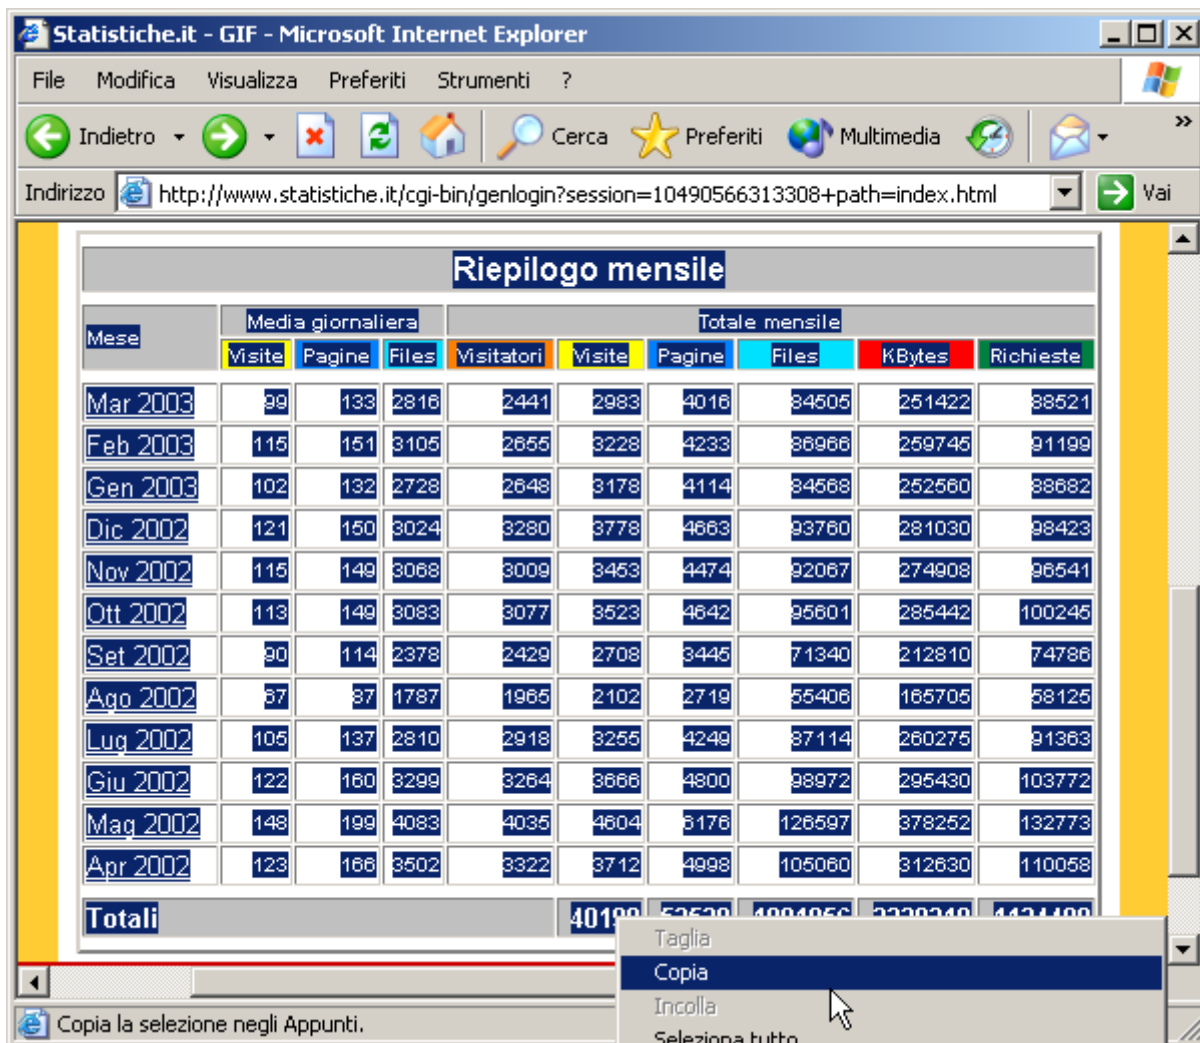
Statistiche.it - GIF - Microsoft Internet Explorer

File Modifica Visualizza Preferiti Strumenti ?

Indietro Cerca Preferiti Multimedia

Indirizzo http://www.statistiche.it/cgi-bin/genlogin?session=10490566313308+path=index.html Vai

Riepilogo mensile

| Mese | Media giornaliera | | | Totale mensile | | | | | |
|---|---|---|---|---|---|---|---|---|---|
| | Visite | Pagine | Files | Visitatori | Visite | Pagine | Files | KBytes | Richieste |
| Mar 2003 | 99 | 133 | 2816 | 2441 | 2983 | 4016 | 84505 | 251422 | 88521 |
| Feb 2003 | 115 | 151 | 3105 | 2655 | 3228 | 4233 | 86966 | 259745 | 91199 |
| Gen 2003 | 102 | 132 | 2728 | 2648 | 3178 | 4114 | 84568 | 252560 | 88682 |
| Dic 2002 | 121 | 150 | 3024 | 3280 | 3778 | 4663 | 93760 | 281030 | 98423 |
| Nov 2002 | 115 | 149 | 3068 | 3009 | 3453 | 4474 | 92067 | 274908 | 96541 |
| Ott 2002 | 113 | 149 | 3083 | 3077 | 3523 | 4642 | 95601 | 285442 | 100245 |
| Set 2002 | 90 | 114 | 2378 | 2429 | 2708 | 3445 | 71340 | 212810 | 74786 |
| Ago 2002 | 67 | 87 | 1787 | 1965 | 2102 | 2719 | 55406 | 165705 | 58125 |
| Lug 2002 | 105 | 137 | 2810 | 2918 | 3255 | 4249 | 87114 | 260275 | 91363 |
| Giu 2002 | 122 | 160 | 3299 | 3264 | 3666 | 4800 | 98972 | 295430 | 103772 |
| Mag 2002 | 148 | 199 | 4083 | 4035 | 4604 | 6176 | 126597 | 378252 | 132773 |
| Apr 2002 | 123 | 166 | 3502 | 3322 | 3712 | 4998 | 105060 | 312630 | 110058 |
| Totali | | | | | 40199 | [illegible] | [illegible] | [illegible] | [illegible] |

Taglia
Copia
Incolla
Seleziona tutto

Copia la selezione negli Appunti.